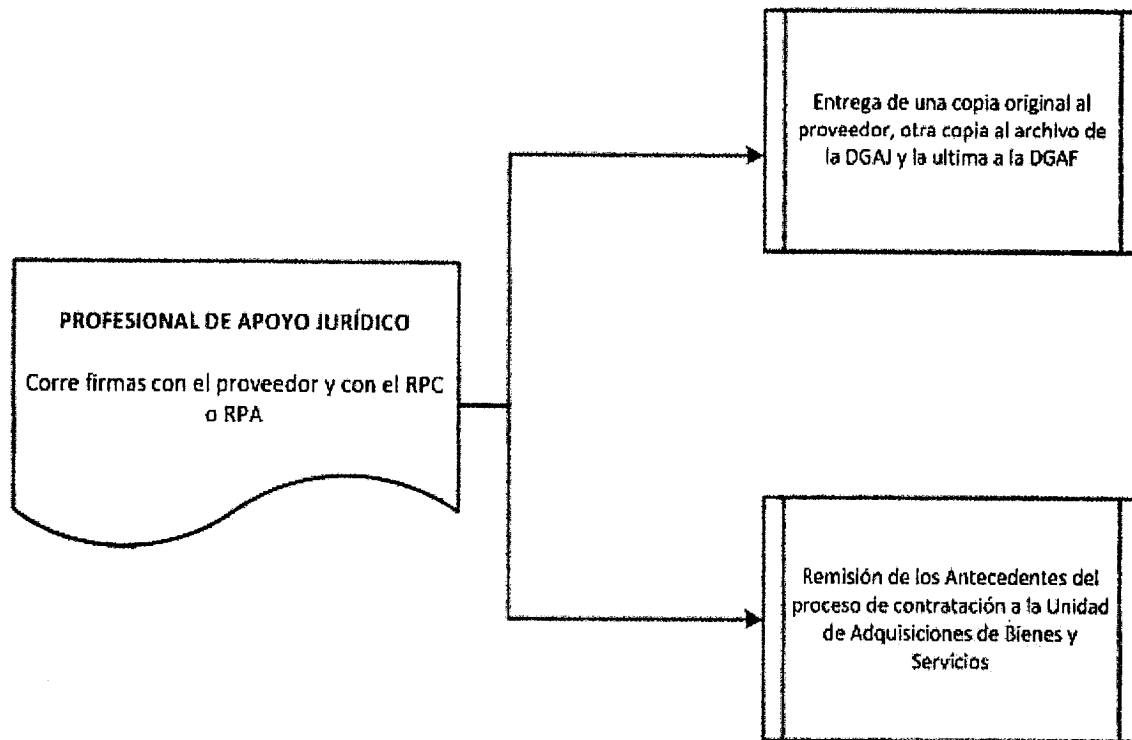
PROFESIONAL DE APOYO JURÍDICO

Corre firmas con el proveedor y con el RPC o RPA

Entrega de una copia original al proveedor, otra copia al archivo de la DGAJ y la ultima a la DGAF

Remisión de los Antecedentes del proceso de contratación a la Unidad de Adquisiciones de Bienes y Servicios